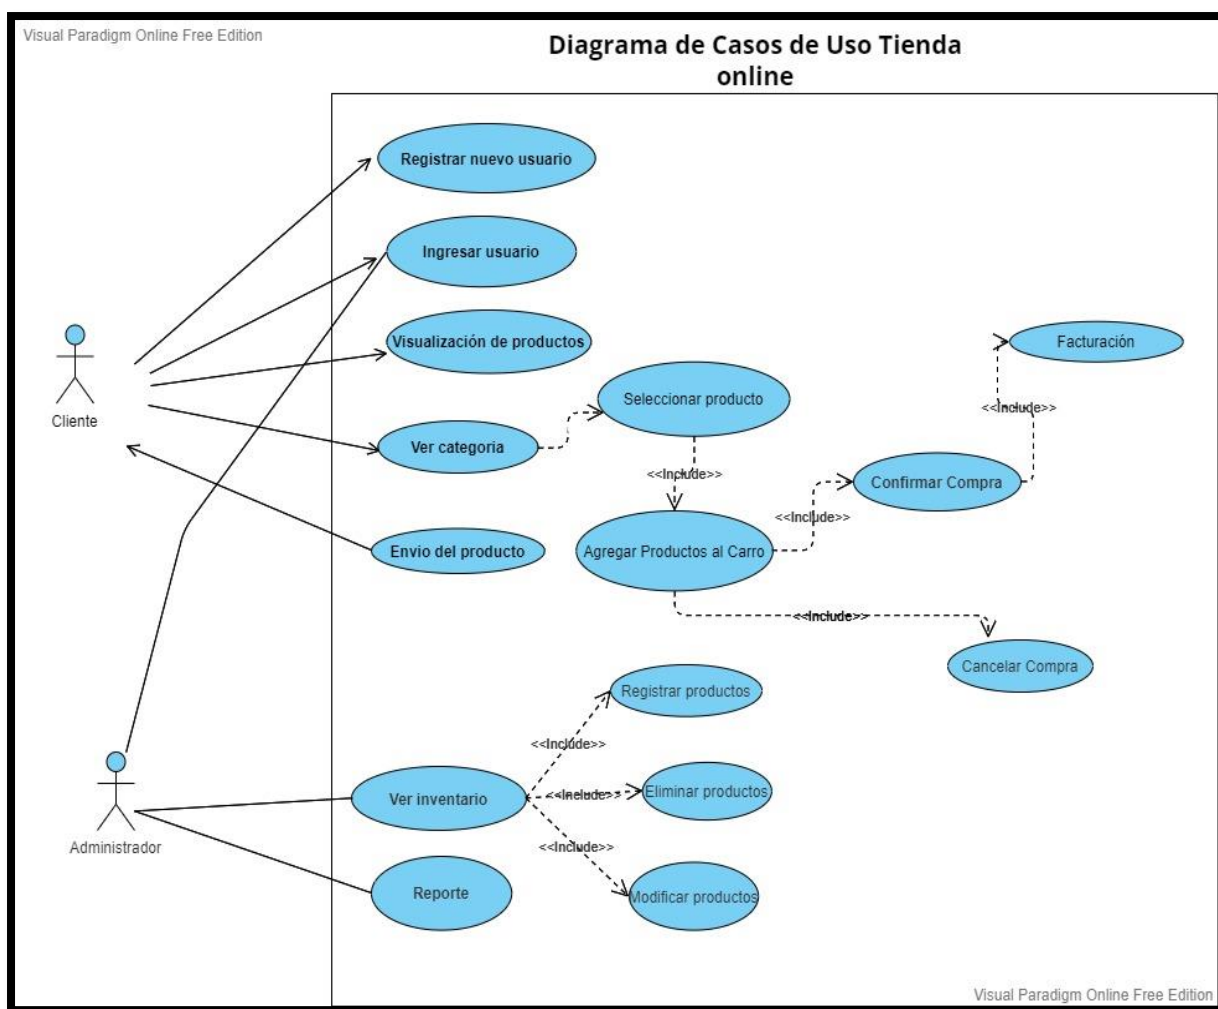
Visual Paradigm Online Free Edition

Diagrama de Casos de Uso Tienda online

Registrar nuevo usuario

Ingresar usuario

Visualización de productos

Ver categoria

Envio del producto

Cliente

Seleccionar producto

<<Include>>

Agregar Productos al Carro

<<Include>>

Confirmar Compra

<<Include>>

Facturación

<<Include>>

Cancelar Compra

Administrador

Ver inventario

Reporte

<<Include>>

Registrar productos

<<Include>>

Eliminar productos

<<Include>>

Modificar productos

Visual Paradigm Online Free Edition